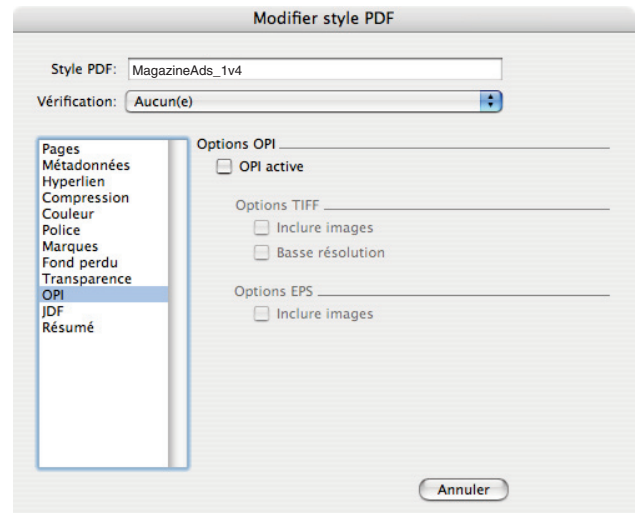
Modifier style PDF

Style PDF: MagazineAds_1v4

Vérification: Aucun(e)

Pages
Métadonnées
Hyperlien
Compression
Couleur
Police
Marques
Fond perdu
Transparence
OPI
JDF
Résumé

Options OPI

OPI active

Options TIFF

Inclure images

Basse résolution

Options EPS

Inclure images

Annuler